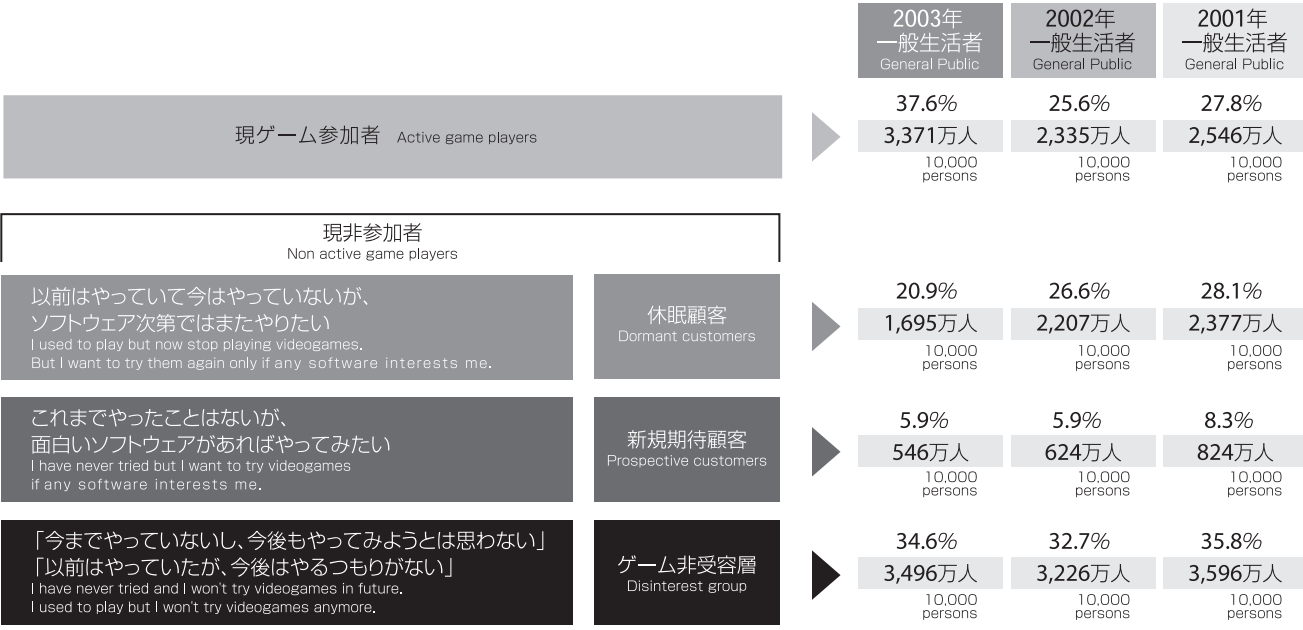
| | 2003年 一般生活者 General Public | 2002年 一般生活者 General Public | 2001年 一般生活者 General Public |
|---|---|---|---|
| 現ゲーム参加者 Active game players | 37.6% 3,371万人 10,000 persons | 25.6% 2,335万人 10,000 persons | 27.8% 2,546万人 10,000 persons |

現非参加者
Non active game players

| | | | | |
|---|---|---|---|---|
| 以前はやっていて今はやっていないが、ソフトウェア次第ではまたやりたい I used to play but now stop playing videogames. But I want to try them again only if any software interests me. | 休眠顧客 Dormant customers | 20.9% 1,695万人 10,000 persons | 26.6% 2,207万人 10,000 persons | 28.1% 2,377万人 10,000 persons |
| これまでやったことはないが、面白いソフトウェアがあればやってみたい I have never tried but I want to try videogames if any software interests me. | 新規期待顧客 Prospective customers | 5.9% 546万人 10,000 persons | 5.9% 624万人 10,000 persons | 8.3% 824万人 10,000 persons |
| 「今までやっていないし、今後もやってみようとは思わない」「以前はやっていたが、今後はやるつもりがない」 I have never tried and I won't try videogames in future. I used to play but I won't try videogames anymore. | ゲーム非受容層 Disinterest group | 34.6% 3,496万人 10,000 persons | 32.7% 3,226万人 10,000 persons | 35.8% 3,596万人 10,000 persons |